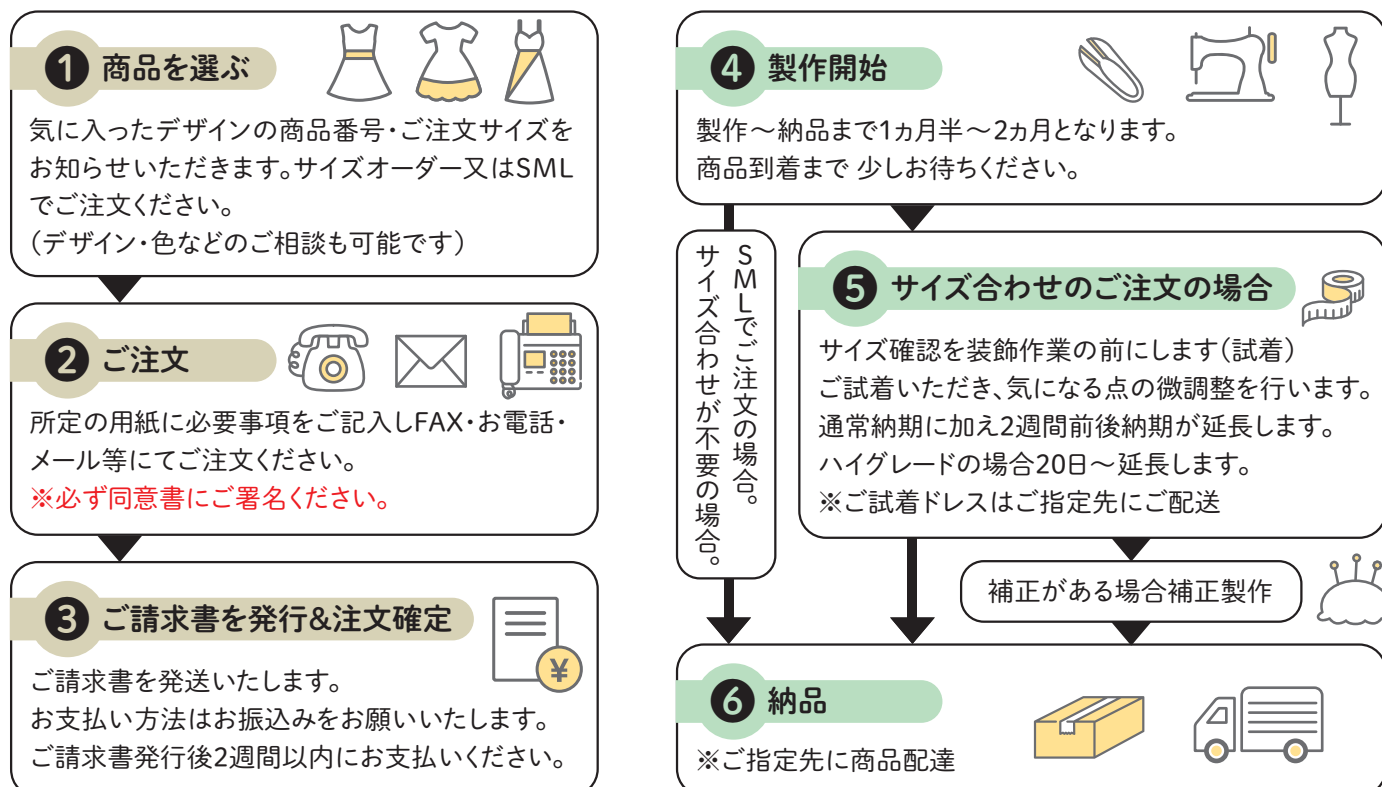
1 商品を選ぶ

気に入ったデザインの商品番号・ご注文サイズをお知らせいただきます。サイズオーダー又はSMLでご注文ください。
（デザイン・色などのご相談も可能です）

2 ご注文

所定の用紙に必要事項をご記入しFAX・お電話・メール等にてご注文ください。
※必ず同意書にご署名ください。

3 ご請求書を発行&注文確定

¥

ご請求書を発送いたします。
お支払い方法はお振込みをお願いいたします。
ご請求書発行後2週間以内にお支払いください。

4 製作開始

製作〜納品まで1ヵ月半〜2ヵ月となります。
商品到着まで 少しお待ちください。

SMLでご注文の場合。
サイズ合わせが不要の場合。

5 サイズ合わせのご注文の場合

サイズ確認を装飾作業の前にします（試着）
ご試着いただき、気になる点の微調整を行います。
通常納期に加え2週間前後納期が延長します。
ハイグレードの場合20日〜延長します。
※ご試着ドレスはご指定先にご配送

補正がある場合補正製作

6 納品

※ご指定先に商品配達